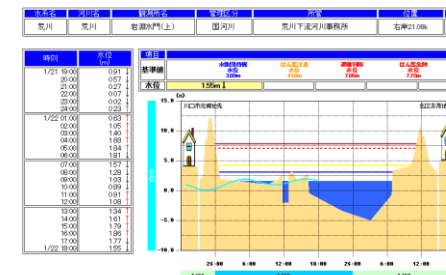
| 水系名 | 河川名 | 観測所名 | 管理区分 | 所管 | 位置 |
|---|---|---|---|---|---|
| 荒川 | 荒川 | 岩淵水門(上) | 国河川 | 荒川下流河川事務所 | 右岸21.0k |

| 時刻 | 水位 (m) |
|---|---|
| 1/21 19:00 | 0.91 |
| 20:00 | 0.57 |
| 21:00 | 0.27 |
| 22:00 | 0.07 |
| 23:00 | 0.02 |
| 24:00 | 0.23 |
| 1/22 01:00 | 0.63 |
| 02:00 | 1.05 |
| 03:00 | 1.40 |
| 04:00 | 1.68 |
| 05:00 | 1.84 |
| 06:00 | 1.81 |
| 07:00 | 1.57 |
| 08:00 | 1.28 |
| 09:00 | 0.96 |
| 10:00 | 0.89 |
| 11:00 | 0.91 |
| 12:00 | 1.08 |
| 13:00 | 1.34 |
| 14:00 | 1.61 |
| 15:00 | 1.79 |
| 16:00 | 1.86 |
| 17:00 | 1.77 |
| 1/22 18:00 | 1.55 |

項目
基準値
水防団待機 水位 3.00m
はん濫注意 水位 4.10m
避難判断 水位 7.00m
はん濫危険 水位 7.70m
水位 1.55m

(m)
川口市元郷地先
北区志茂地先

24:00 6:00 12:00 18:00 24:00 6:00 12:00